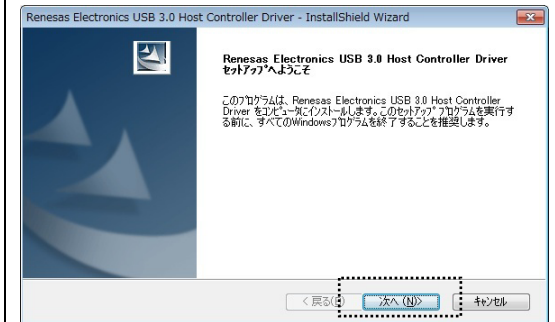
Renesas Electronics USB 3.0 Host Controller Driver - InstallShield Wizard

Renesas Electronics USB 3.0 Host Controller Driver
セットアップへようこそ

このプログラムは、Renesas Electronics USB 3.0 Host Controller Driver をコンピュータにインストールします。このセットアッププログラムを実行する前に、すべてのWindowsプログラムを終了することを推奨します。

< 戻る(B)
次へ (N)>
キャンセル